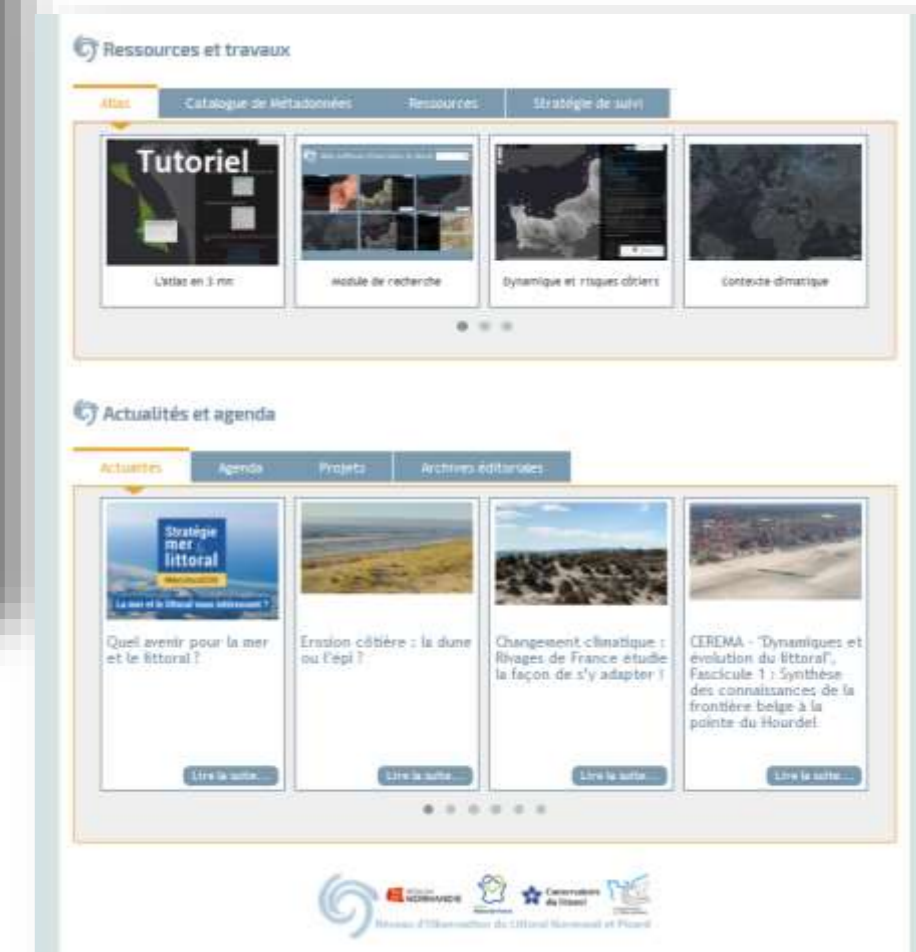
Ressources et travaux

Atlas | Catalogue de Métadonnées | Ressources | Stratégie de suivi

Tutoriel

L'atlas en 3 mn

Module de recherche

Dynamique et risques côtiers

Contexte climatique

Actualités et agenda

Actualités | Agenda | Projets | Archives éditoriales

Stratégie mer littoral

La mer et le littoral vous intéressent ?

Quel avenir pour la mer et le littoral ?

Lire la suite...

Erosion côtière : la dune ou l'epi ?

Lire la suite...

Changement climatique : Rivages de France étudie la façon de s'y adapter !

Lire la suite...

CEREMA - "Dynamiques et évolution du littoral", Fascicule 1 : Synthèse des connaissances de la frontière belge à la pointe du Hourdel

Lire la suite...

Région NORMANDIE

Conservatoire du littoral

Réseau d'Observation du Littoral Normand et Picard